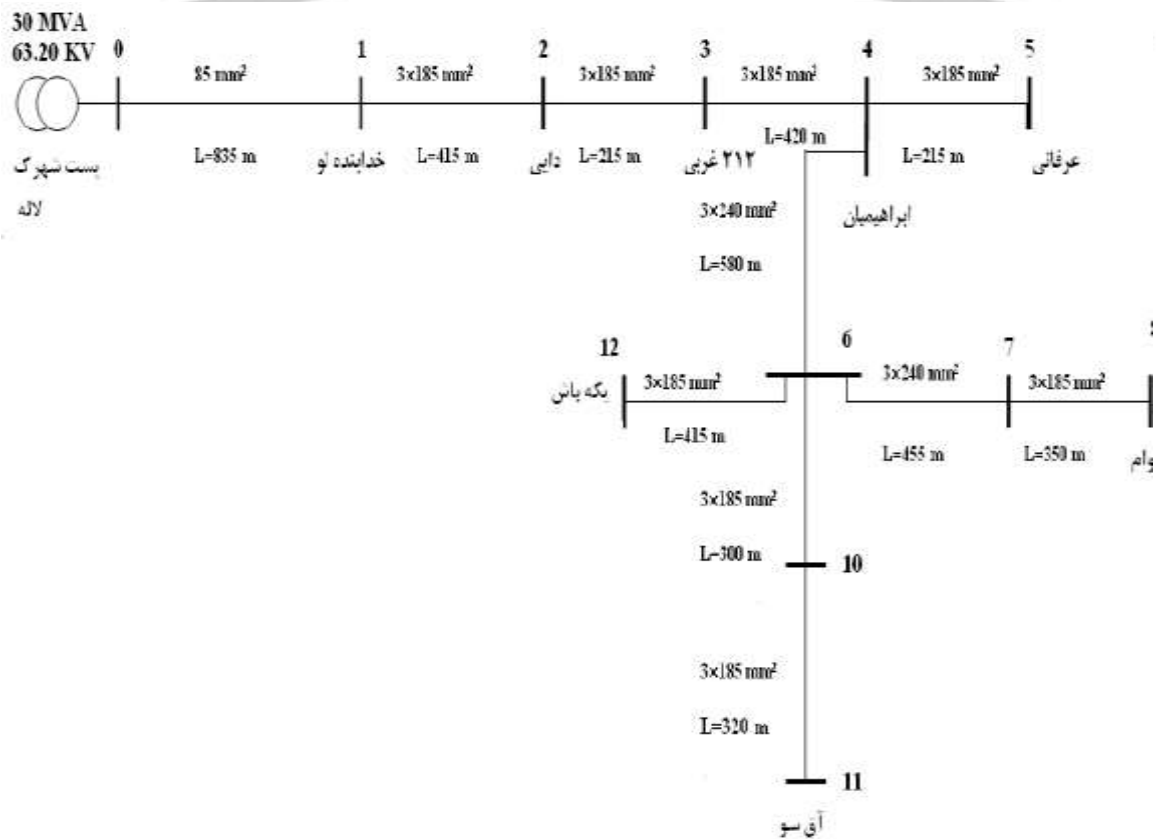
30 MVA
63.20 KV

0
85 mm²
L=835 m
پست شهرک
لاله

1
3×185 mm²
L=415 m
خدابنده لو

2
3×185 mm²
L=215 m
دایی

3
3×185 mm²
۲۱۲ غربی

4
3×185 mm²
L=420 m
L=215 m
ابراهیمیان

5
عرفانی

3×240 mm²
L=580 m

12
3×185 mm²
L=415 m
یکه باش

6
3×240 mm²
L=455 m

7
3×185 mm²
L=350 m
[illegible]وام

3×185 mm²
L=300 m
10

3×185 mm²
L=320 m
11
آق سو